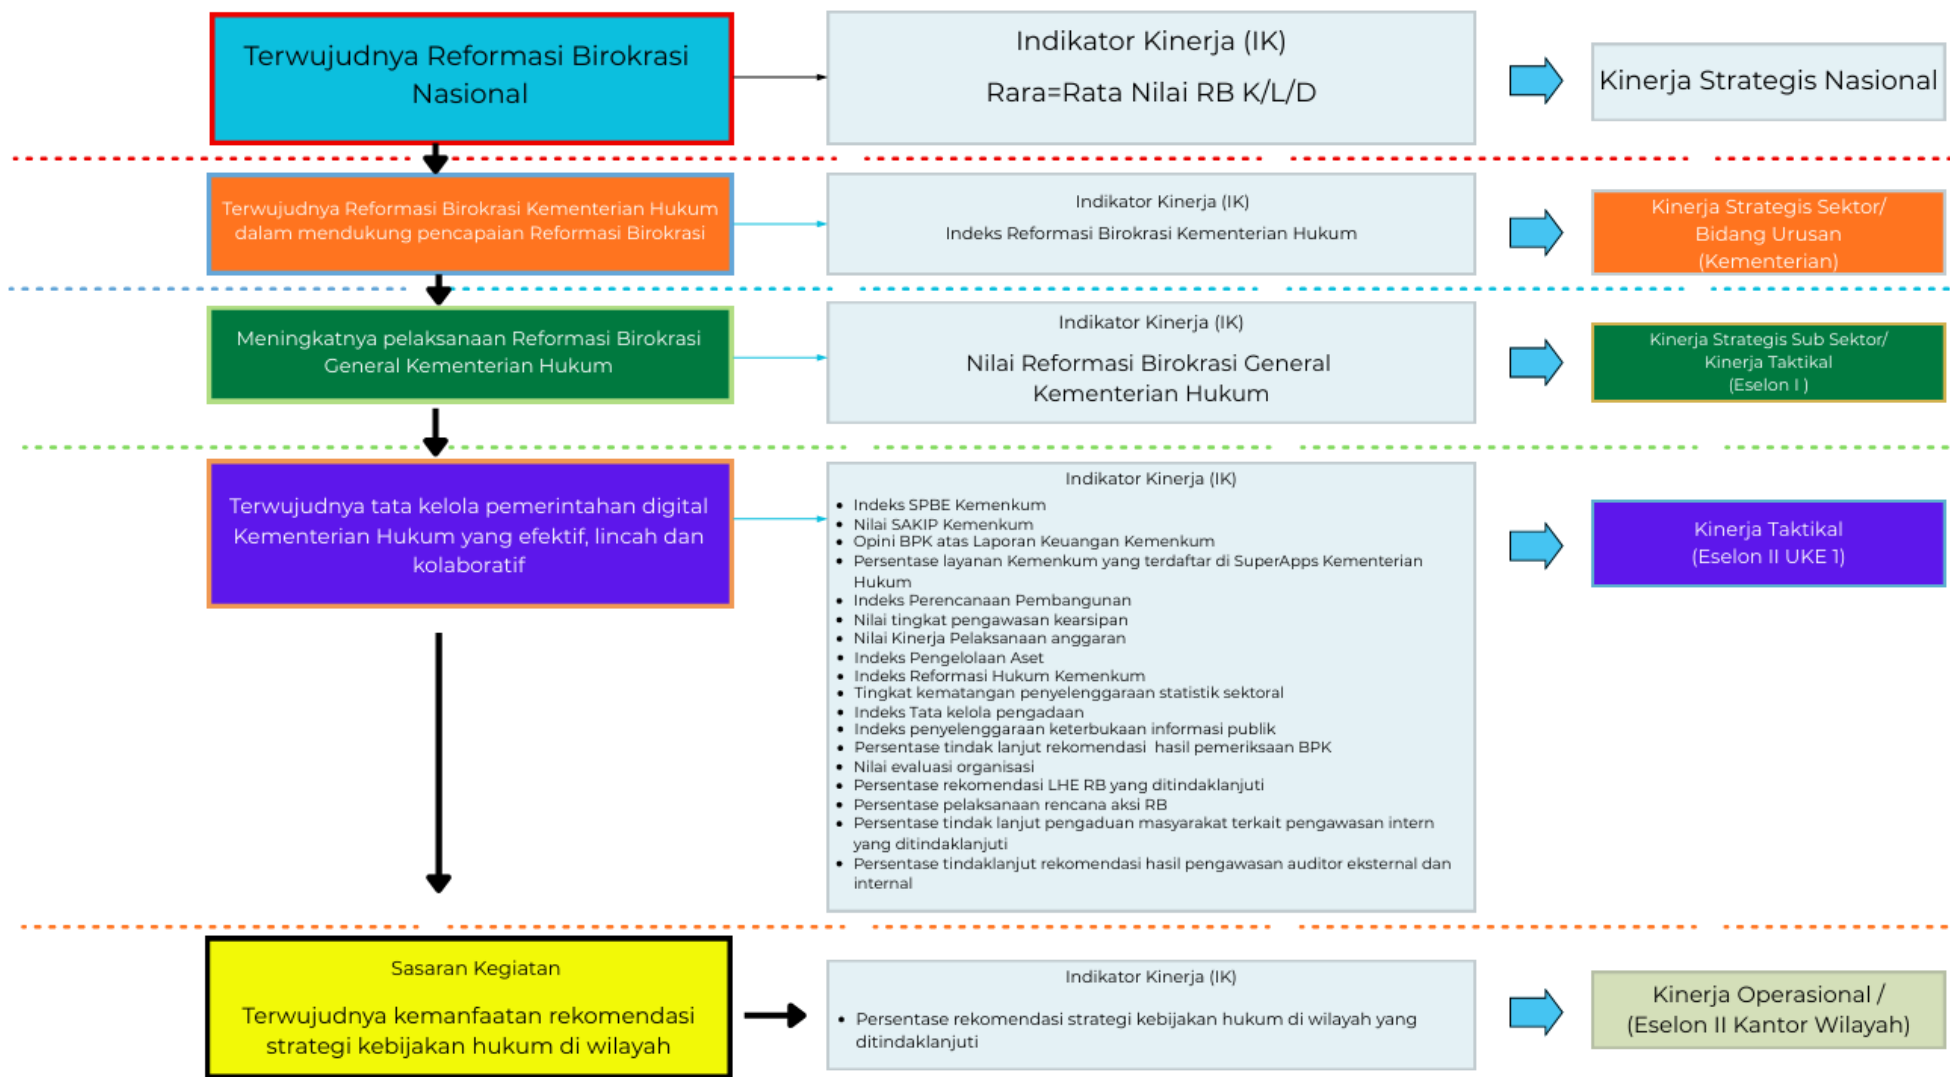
Terwujudnya Reformasi Birokrasi Nasional

Indikator Kinerja (IK)

Rara=Rata Nilai RB K/L/D

Kinerja Strategis Nasional

Terwujudnya Reformasi Birokrasi Kementerian Hukum dalam mendukung pencapaian Reformasi Birokrasi

Indikator Kinerja (IK)

Indeks Reformasi Birokrasi Kementerian Hukum

Kinerja Strategis Sektor/ Bidang Urusan (Kementerian)

Meningkatnya pelaksanaan Reformasi Birokrasi General Kementerian Hukum

Indikator Kinerja (IK)

Nilai Reformasi Birokrasi General Kementerian Hukum

Kinerja Strategis Sub Sektor/ Kinerja Taktikal (Eselon I )

Terwujudnya tata kelola pemerintahan digital Kementerian Hukum yang efektif, lincah dan kolaboratif

Indikator Kinerja (IK)

- Indeks SPBE Kemenkum
- Nilai SAKIP Kemenkum
- Opini BPK atas Laporan Keuangan Kemenkum
- Persentase layanan Kemenkum yang terdaftar di SuperApps Kementerian Hukum
- Indeks Perencanaan Pembangunan
- Nilai tingkat pengawasan kearsipan
- Nilai Kinerja Pelaksanaan anggaran
- Indeks Pengelolaan Aset
- Indeks Reformasi Hukum Kemenkum
- Tingkat kematangan penyelenggaraan statistik sektoral
- Indeks Tata kelola pengadaan
- Indeks penyelenggaraan keterbukaan informasi publik
- Persentase tindak lanjut rekomendasi hasil pemeriksaan BPK
- Nilai evaluasi organisasi
- Persentase rekomendasi LHE RB yang ditindaklanjuti
- Persentase pelaksanaan rencana aksi RB
- Persentase tindak lanjut pengaduan masyarakat terkait pengawasan intern yang ditindaklanjuti
- Persentase tindaklanjut rekomendasi hasil pengawasan auditor eksternal dan internal

Kinerja Taktikal (Eselon II UKE 1)

Sasaran Kegiatan

Terwujudnya kemanfaatan rekomendasi strategi kebijakan hukum di wilayah

Indikator Kinerja (IK)

- Persentase rekomendasi strategi kebijakan hukum di wilayah yang ditindaklanjuti

Kinerja Operasional / (Eselon II Kantor Wilayah)